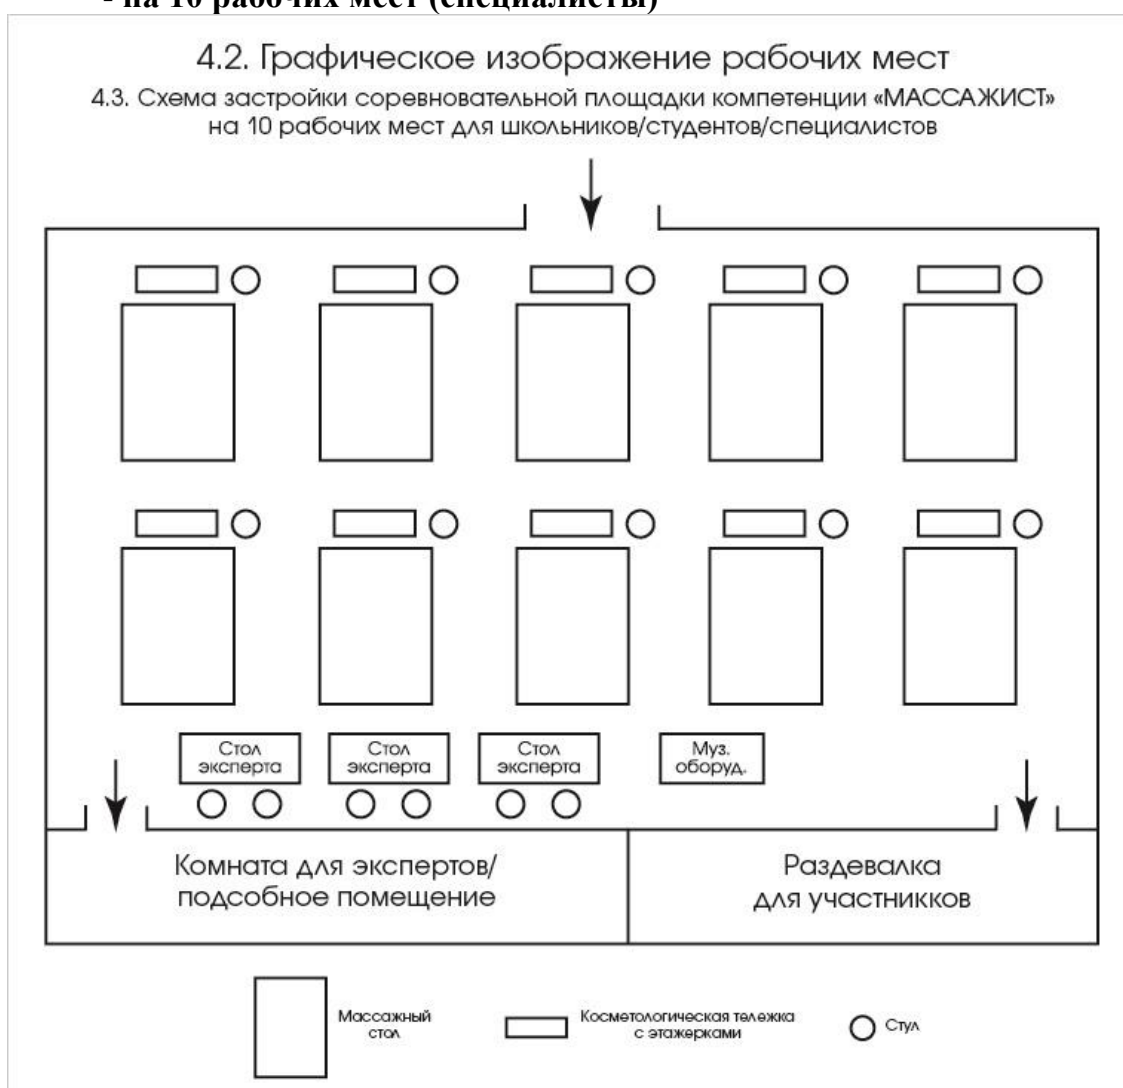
- на 10 рабочих мест (специалисты)

4.2. Графическое изображение рабочих мест

4.3. Схема застройки соревновательной площадки компетенции «МАССАЖИСТ» на 10 рабочих мест для школьников/студентов/специалистов

Стол эксперта

Стол эксперта

Стол эксперта

Муз. оборуд.

Комната для экспертов/ подсобное помещение

Раздевалка для участникков

Массажный стол

Косметологическая тележка с этажерками

Стул